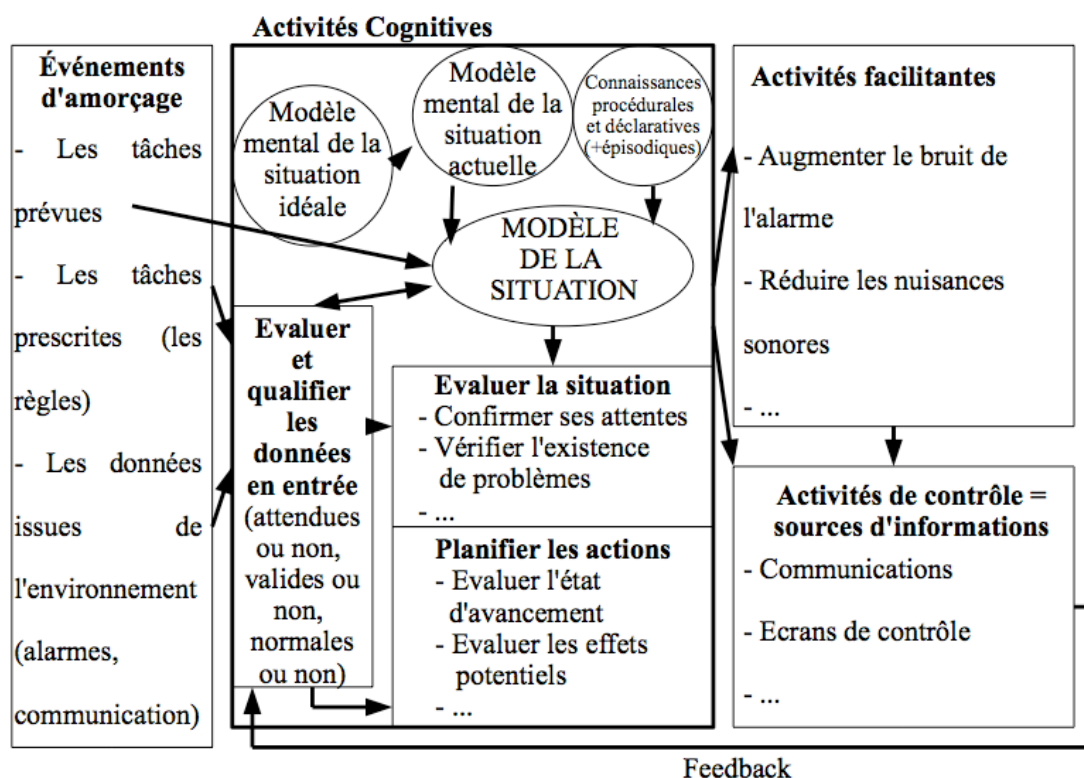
Activités Cognitives

Événements d'amorçage

- Les tâches prévues

- Les tâches prescrites (les règles)

- Les données issues de l'environnement (alarmes, communication)

Modèle mental de la situation idéale

Modèle mental de la situation actuelle

Connaissances procédurales et déclaratives (+épisodiques)

MODÈLE DE LA SITUATION

Evaluer et qualifier les données en entrée (attendues ou non, valides ou non, normales ou non)

Evaluer la situation
- Confirmer ses attentes
- Vérifier l'existence de problèmes
- ...

Planifier les actions
- Evaluer l'état d'avancement
- Evaluer les effets potentiels
- ...

Activités facilitantes

- Augmenter le bruit de l'alarme

- Réduire les nuisances sonores

- ...

Activités de contrôle = sources d'informations

- Communications

- Ecrans de contrôle

- ...

Feedback